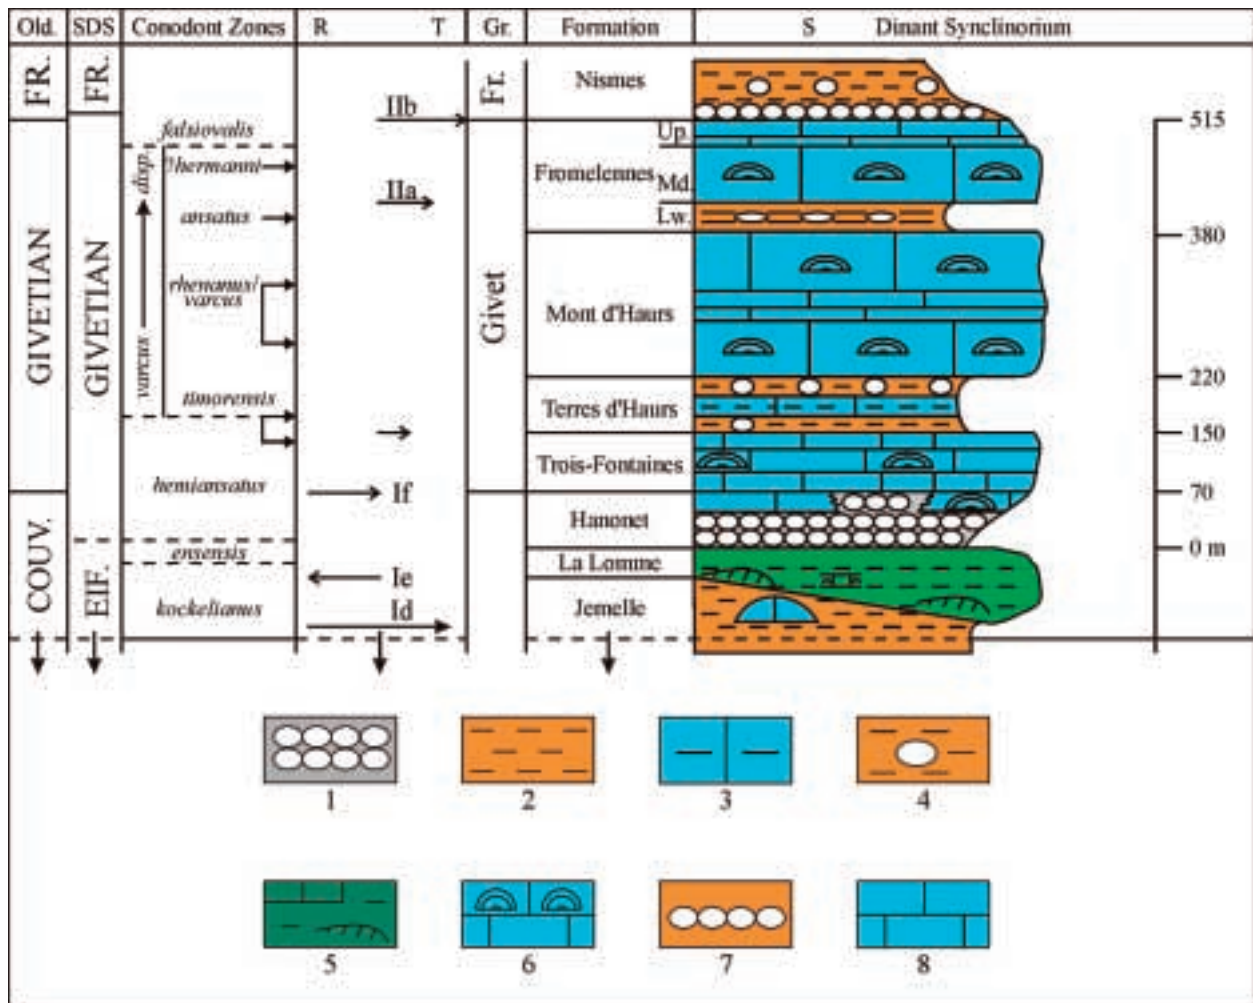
| Old. | SDS | Conodont Zones | R T | Gr. | Formation | S Dinant Synclinorium |
|---|---|---|---|---|---|---|
| FR. | FR. | | IIb | Fr. | Nismes | |
| GIVETIAN | GIVETIAN | falsiovalis | | Givet | Fromelennes Up. | 515 |
| | | ?hermanni | IIa | | Fromelennes Md. | |
| | | ansatus | | | Fromelennes Lw. | 380 |
| | | rhenanus/varcus | | | Mont d'Haurs | |
| | | varcus disp. | | | | 220 |
| | | timorensis | → | | Terres d'Haurs | 150 |
| | | | | | Trois-Fontaines | 70 |
| | | hemiansatus | If | | | |
| COUV. | EIF. | | | | Hanonet | 0 m |
| | | ensensis | Ie | | La Lomme | |
| | | kockelianus | Id | | Jemelle | |

1 2 3 4

5 6 7 8